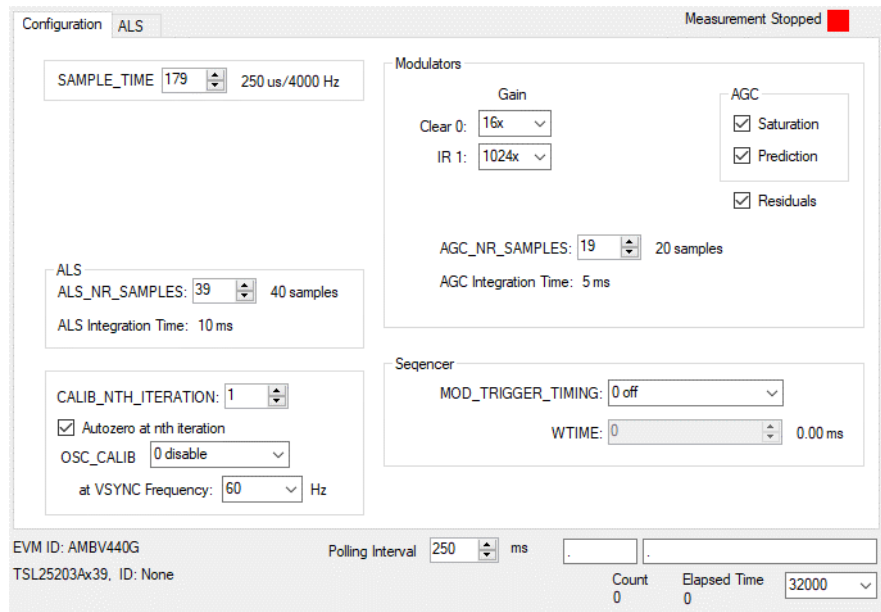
Configuration ALS

Measurement Stopped

SAMPLE_TIME 179 250 us/4000 Hz

Modulators

Gain

Clear 0: 16x

IR 1: 1024x

AGC

Saturation

Prediction

Residuals

AGC_NR_SAMPLES: 19 20 samples

AGC Integration Time: 5 ms

ALS

ALS_NR_SAMPLES: 39 40 samples

ALS Integration Time: 10 ms

CALIB_NTH_ITERATION: 1

Autozero at nth iteration

OSC_CALIB 0 disable

at VSYNC Frequency: 60 Hz

Seqencer

MOD_TRIGGER_TIMING: 0 off

WTIME: 0 0.00 ms

EVM ID: AMBV440G

TSL25203Ax39, ID: None

Polling Interval 250 ms

.

.

Count
0

Elapsed Time
0

32000